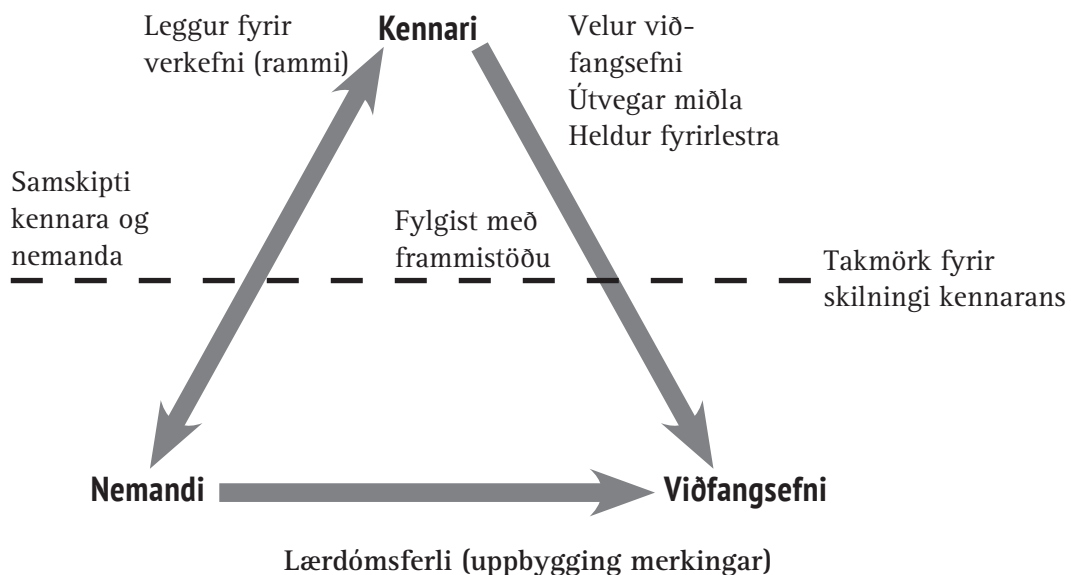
Leggur fyrir verkefni (rammi)

Kennari

Velur viðfangsefni
Útvegar miðla
Heldur fyrirlestra

Samskipti kennara og nemanda

Fylgist með frammistöðu

Takmörk fyrir skilningi kennarans

Nemandi

Viðfangsefni

Lærdómsferli (uppbygging merkingar)